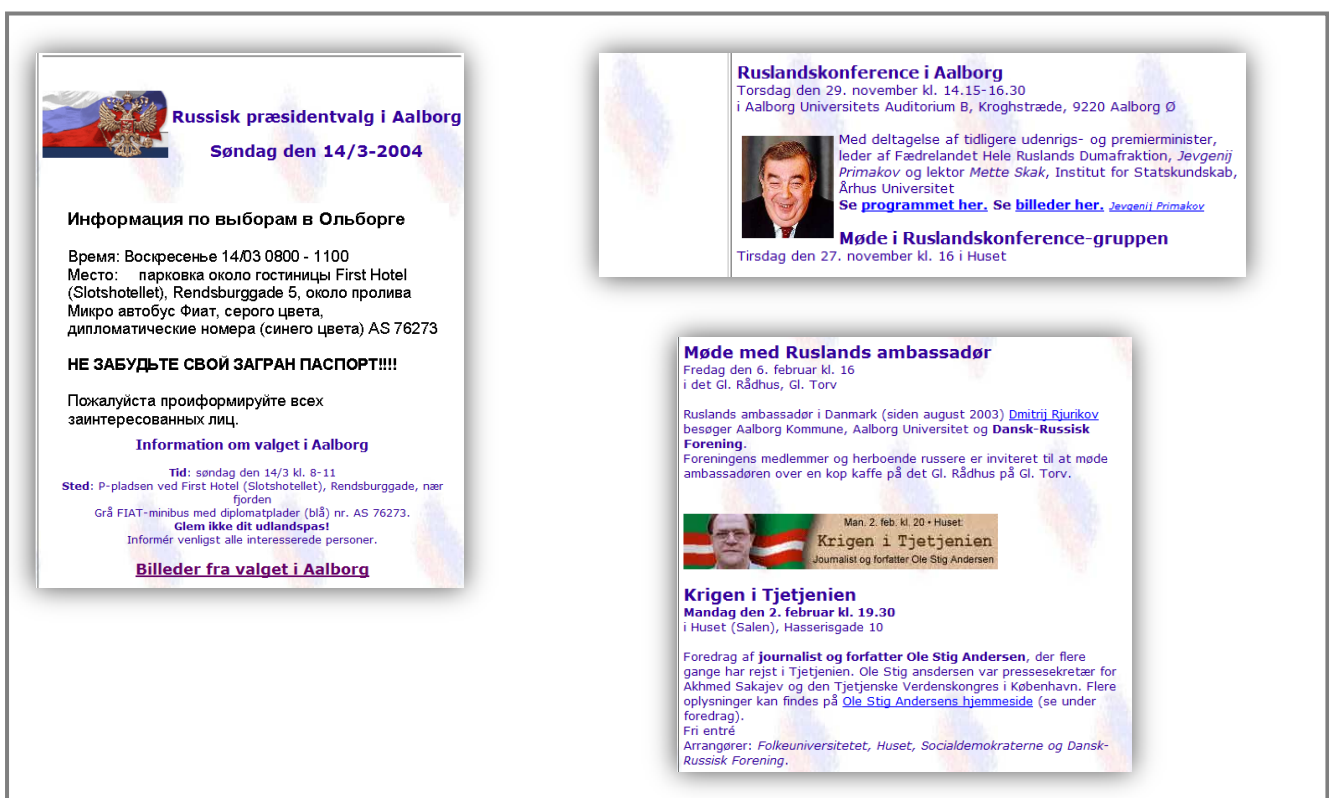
Russisk præsidentvalg i Aalborg

Søndag den 14/3-2004

Информация по выборам в Ольборге

Время: Воскресенье 14/03 0800 - 1100
Место: парковка около гостиницы First Hotel (Slotshotellet), Rendsburggade 5, около пролива
Микро автобус Фиат, серого цвета, дипломатические номера (синего цвета) AS 76273

НЕ ЗАБУДЬТЕ СВОЙ ЗАГРАН ПАСПОРТ!!!!

Пожалуйста проиформируйте всех заинтересованных лиц.

Information om valget i Aalborg

Tid: søndag den 14/3 kl. 8-11
Sted: P-pladsen ved First Hotel (Slotshotellet), Rendsburggade, nær fjorden
Grå FIAT-minibus med diplomatplader (blå) nr. AS 76273.
Glem ikke dit udlandspas!
Informér venligst alle interesserede personer.

Billeder fra valget i Aalborg

Ruslandskonference i Aalborg
Torsdag den 29. november kl. 14.15-16.30
i Aalborg Universitets Auditorium B, Kroghstræde, 9220 Aalborg Ø

Med deltagelse af tidligere udenrigs- og premierminister, leder af Fædrelandet Hele Ruslands Dumafraktion, Jevgenij Primakov og lektor Mette Skak, Institut for Statskundskab, Århus Universitet
Se programmet her. Se billeder her. Jevgenij Primakov

Møde i Ruslandskonference-gruppen
Tirsdag den 27. november kl. 16 i Huset

Møde med Ruslands ambassadør
Fredag den 6. februar kl. 16
i det Gl. Rådhus, Gl. Torv

Ruslands ambassadør i Danmark (siden august 2003) Dmitrij Rjurikov besøger Aalborg Kommune, Aalborg Universitet og Dansk-Russisk Forening.
Foreningens medlemmer og herboende russere er inviteret til at møde ambassadøren over en kop kaffe på det Gl. Rådhus på Gl. Torv.

Man. 2. feb. kl. 20 • Huset:
Krigen i Tjetjenien
Journalist og forfatter Ole Stig Andersen

Krigen i Tjetjenien
Mandag den 2. februar kl. 19.30
i Huset (Salen), Hasserisgade 10

Foredrag af journalist og forfatter Ole Stig Andersen, der flere gange har rejst i Tjetjenien. Ole Stig ansdersen var pressesekretær for Akhmed Sakajev og den Tjetjenske Verdenskongres i København. Flere oplysninger kan findes på Ole Stig Andersens hjemmeside (se under foredrag).
Fri entré
Arrangører: Folkeuniversitetet, Huset, Socialdemokraterne og Dansk-Russisk Forening.